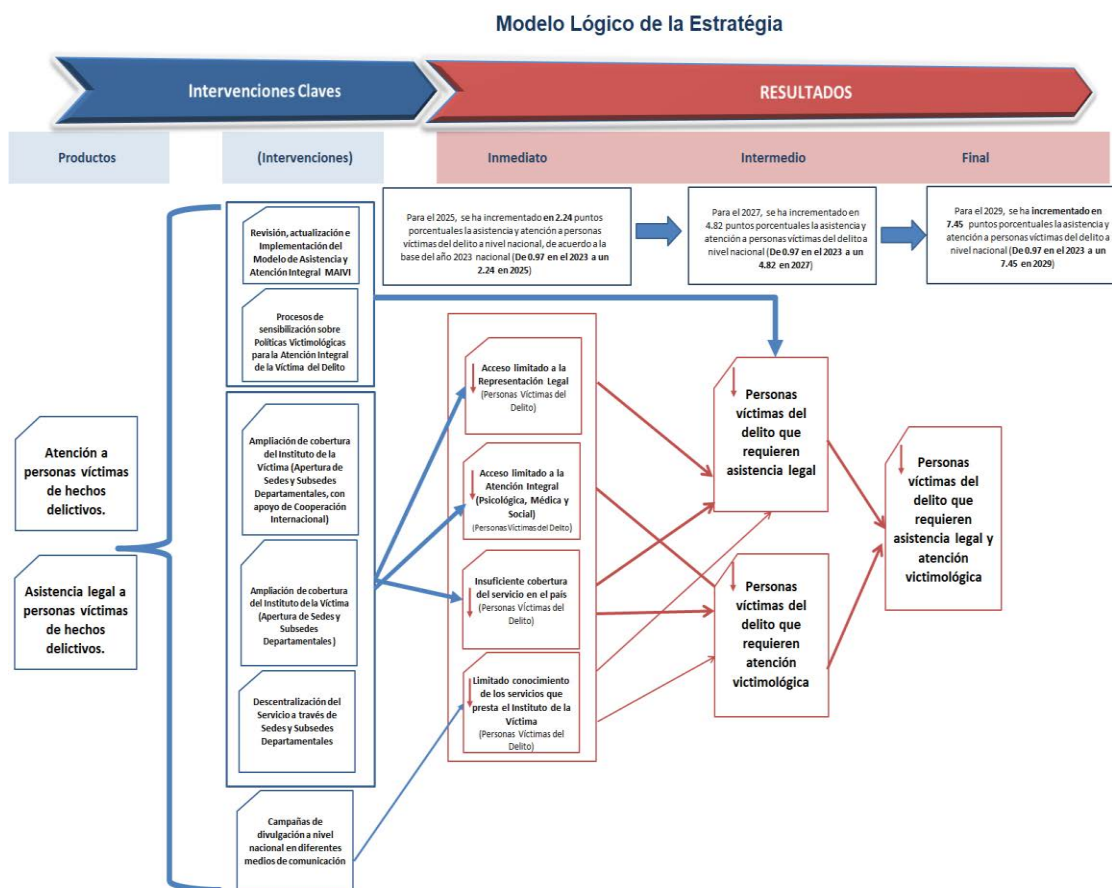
Modelo Lógico de la Estratégia

Intervenciones Claves

RESULTADOS

Productos

(Intervenciones)

Inmediato

Intermedio

Final

Para el 2025, se ha incrementado en 2.24 puntos porcentuales la asistencia y atención a personas víctimas del delito a nivel nacional, de acuerdo a la base del año 2023 nacional (De 0.97 en el 2023 a un 2.24 en 2025)

Para el 2027, se ha incrementado en 4.82 puntos porcentuales la asistencia y atención a personas víctimas del delito a nivel nacional (De 0.97 en el 2023 a un 4.82 en 2027)

Para el 2029, se ha incrementado en 7.45 puntos porcentuales la asistencia y atención a personas víctimas del delito a nivel nacional (De 0.97 en el 2023 a un 7.45 en 2029)

Revisión, actualización e Implementación del Modelo de Asistencia y Atención Integral MAIVI

Procesos de sensibilización sobre Políticas Victimológicas para la Atención Integral de la Víctima del Delito

Atención a personas víctimas de hechos delictivos.

Asistencia legal a personas víctimas de hechos delictivos.

Ampliación de cobertura del Instituto de la Víctima (Apertura de Sedes y Subsedes Departamentales, con apoyo de Cooperación Internacional)

Ampliación de cobertura del Instituto de la Víctima (Apertura de Sedes y Subsedes Departamentales)

Descentralización del Servicio a través de Sedes y Subsedes Departamentales

Campañas de divulgación a nivel nacional en diferentes medios de comunicación

Acceso limitado a la Representación Legal (Personas Víctimas del Delito)

Acceso limitado a la Atención Integral (Psicológica, Médica y Social) (Personas Víctimas del Delito)

Insuficiente cobertura del servicio en el país (Personas Víctimas del Delito)

Limitado conocimiento de los servicios que presta el Instituto de la Víctima (Personas Víctimas del Delito)

Personas víctimas del delito que requieren asistencia legal

Personas víctimas del delito que requieren atención victimológica

Personas víctimas del delito que requieren asistencia legal y atención victimológica